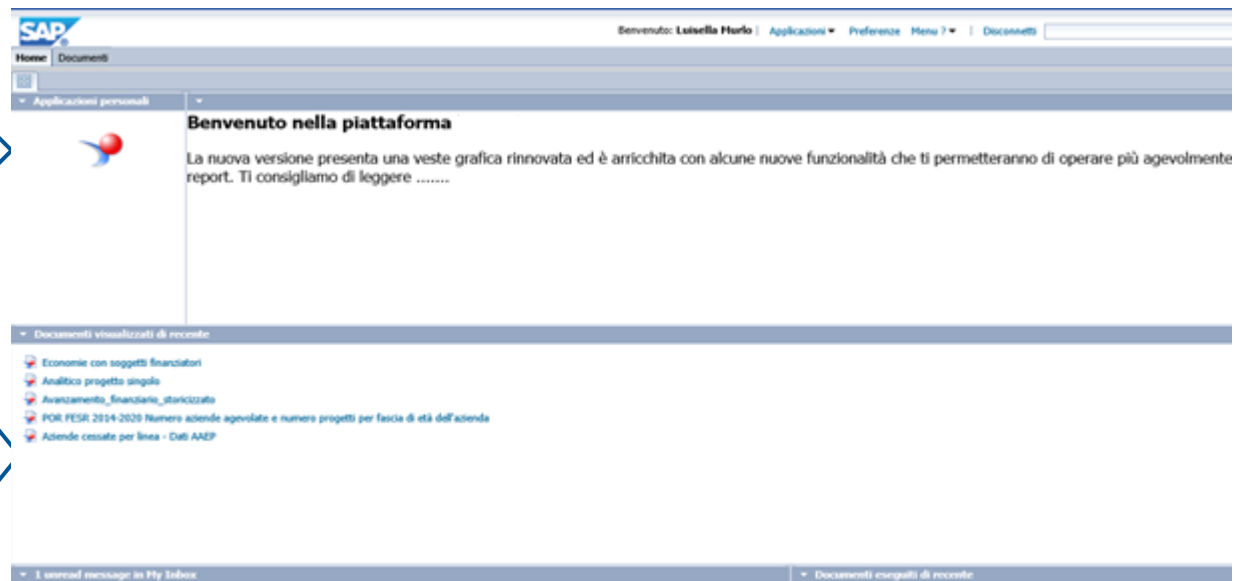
SAP

Benvenuto: Luisella Murlo | Applicazioni ▾ Preferenze Menu ? ▾ | Disconnetti

Home Documenti

▾ Applicazioni personali

▾

Benvenuto nella piattaforma

La nuova versione presenta una veste grafica rinnovata ed è arricchita con alcune nuove funzionalità che ti permetteranno di operare più agevolmente report. Ti consigliamo di leggere .......

▾ Documenti visualizzati di recente

Economie con soggetti finanziatori
Analitico progetto singolo
Avanzamento_finanziario_storicizzato
POR FESR 2014-2020 Numero aziende agevolate e numero progetti per fascia di età dell'azienda
Aziende cessate per linea - Dati AAEP

▾ 1 unread message in My Inbox

▾ Documenti eseguiti di recente